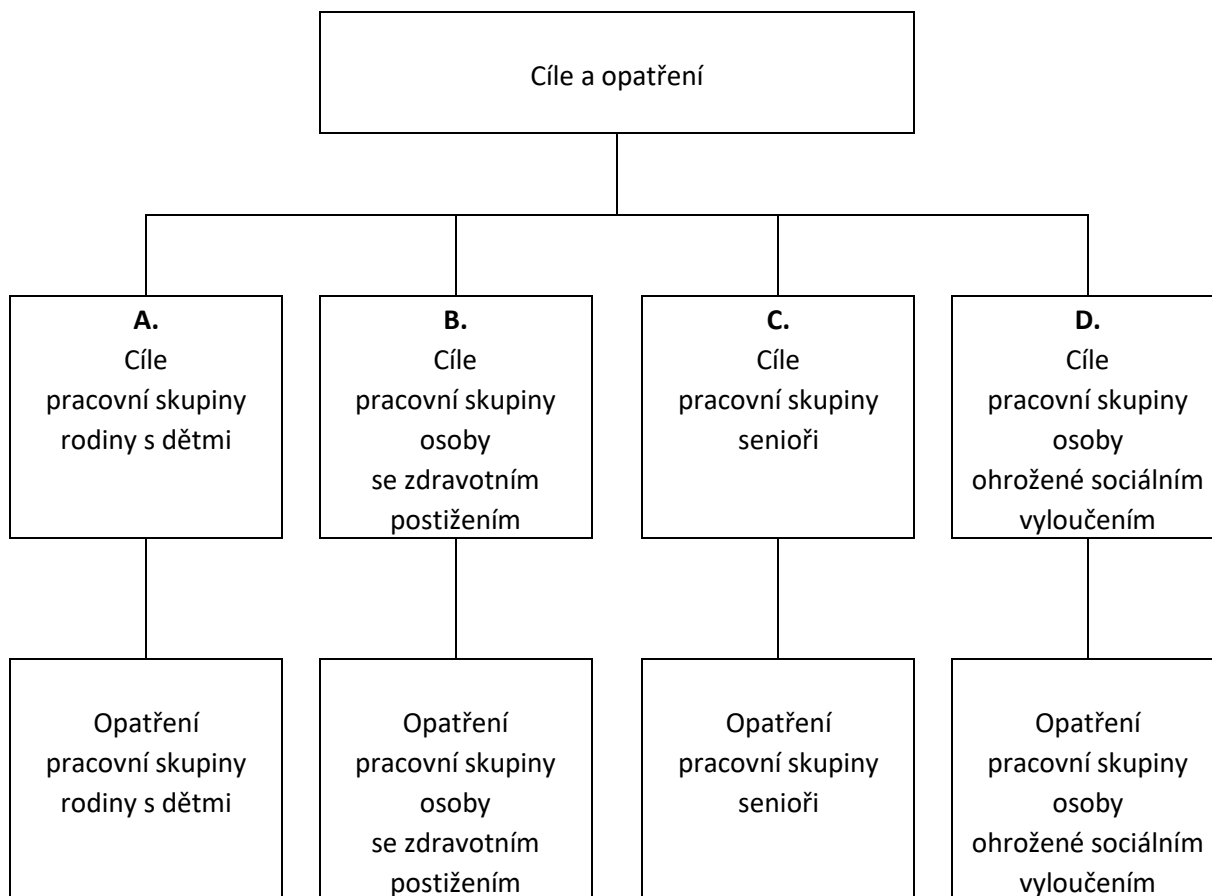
Cíle a opatření

**A.**
Cíle
pracovní skupiny
rodiny s dětmi

**B.**
Cíle
pracovní skupiny
osoby
se zdravotním
postižením

**C.**
Cíle
pracovní skupiny
senioři

**D.**
Cíle
pracovní skupiny
osoby
ohrožené sociálním
vyloučením

Opatření
pracovní skupiny
rodiny s dětmi

Opatření
pracovní skupiny
osoby
se zdravotním
postižením

Opatření
pracovní skupiny
senioři

Opatření
pracovní skupiny
osoby
ohrožené sociálním
vyloučením